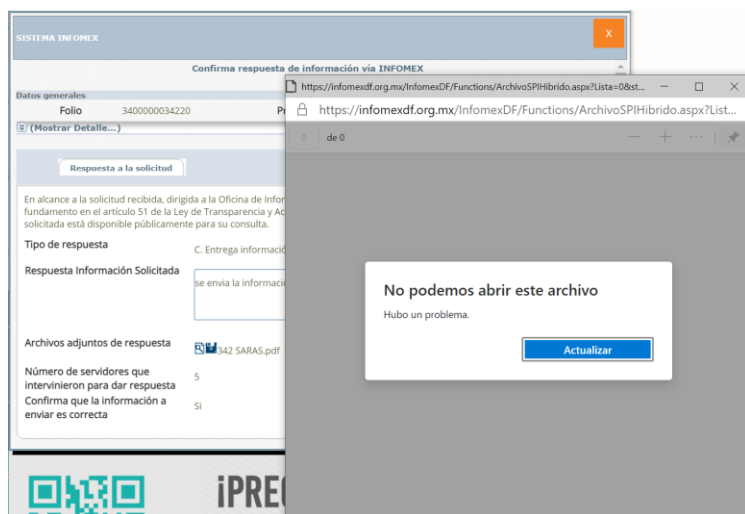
SISTEMA INFOMEX

X

Confirma respuesta de información vía INFOMEX

Datos generales

Folio 3400000034220 Pr

(Mostrar Detalle...)

Respuesta a la solicitud

En alcance a la solicitud recibida, dirigida a la Oficina de Infor fundamento en el artículo 51 de la Ley de Transparencia y Ac solicitada está disponible públicamente para su consulta.

Tipo de respuesta C. Entrega informació

Respuesta Información Solicitada se envia la informació

Archivos adjuntos de respuesta 342 SARAS.pdf

Número de servidores que intervinieron para dar respuesta 5

Confirma que la información a enviar es correcta Si

iPREC

https://infomexdf.org.mx/InfomexDF/Functions/ArchivoSPIHibrido.aspx?Lista=0&st...

https://infomexdf.org.mx/InfomexDF/Functions/ArchivoSPIHibrido.aspx?List...

0 de 0

No podemos abrir este archivo

Hubo un problema.

Actualizar